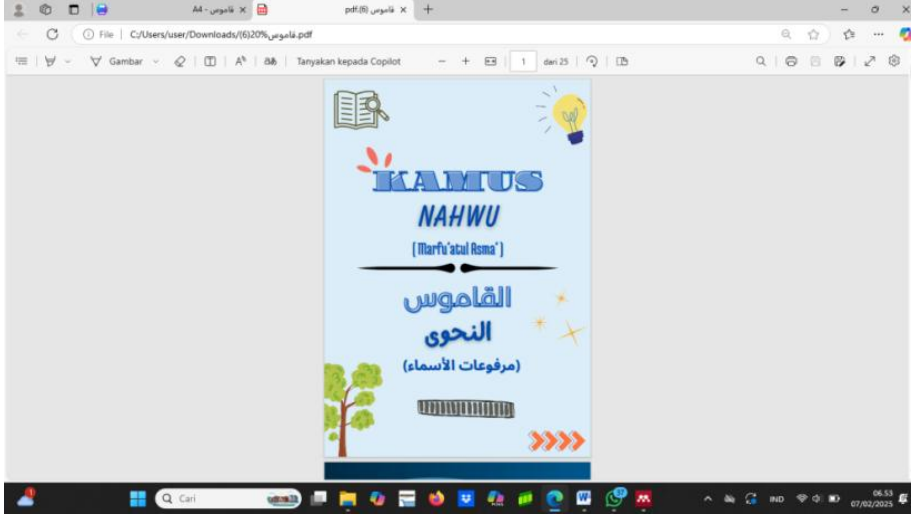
A4 - قاموس ×
pdf.(6) قاموس ×
+
File | C:/Users/user/Downloads/(6)20%قاموس.pdf
Gambar
Tanyakan kepada Copilot
− +
1
dari 25

KAMUS
NAHWU
( Marfu'atul Asma' )

القاموس
النحوى
(مرفوعات الأسماء)

Cari
IND
06.53
07/02/2025